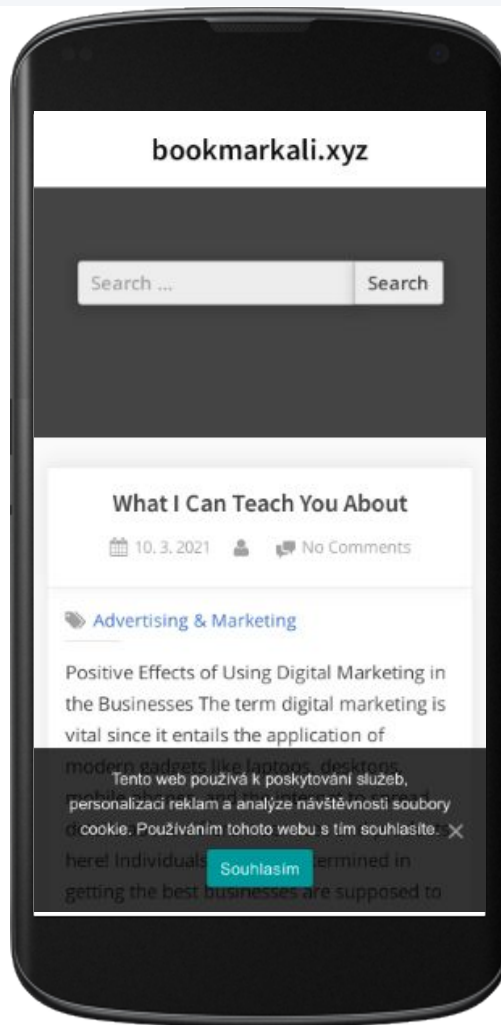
bookmarkali.xyz

Search ...

Search

What I Can Teach You About

10. 3. 2021 No Comments

Advertising & Marketing

Positive Effects of Using Digital Marketing in the Businesses The term digital marketing is vital since it entails the application of modern gadgets like laptops, desktops, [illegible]

Tento web používá k poskytování služeb, personalizaci reklam a analýze návštěvnosti soubory cookie. Používáním tohoto webu s tím souhlasíte.

here! Individuals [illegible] termined in getting the best businesses are supposed to

Souhlasím